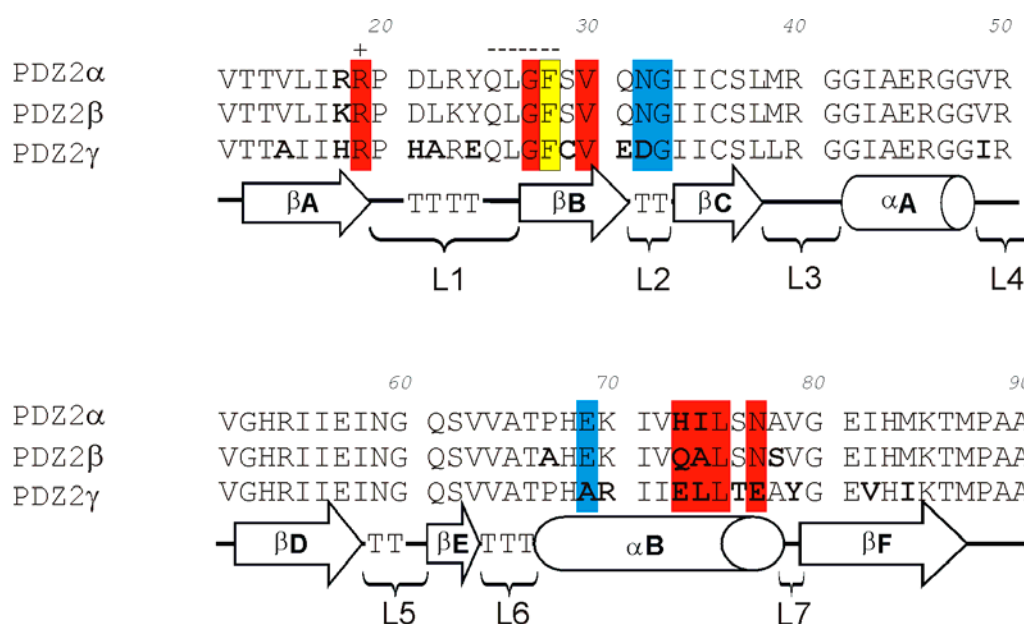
20 30 40 50

+ --------

PDZ2α VTTVLIRRP DLRYQLGFSV QNGIICSLMR GGIAERGGVR
PDZ2β VTTVLIKRP DLKYQLGFSV QNGIICSLMR GGIAERGGVR
PDZ2γ VTTAIIHRP HAREQLGFCV EDGIICSLLR GGIAERGGIR

βA TTTT βB TT βC αA

L1 L2 L3 L4

60 70 80 90

PDZ2α VGHRIIEING QSVVATPHEK IVHILSNAVG EIHMKTMPAA
PDZ2β VGHRIIEING QSVVATAHEK IVQALSNSVG EIHMKTMPAA
PDZ2γ VGHRIIEING QSVVATPHAR IIELLTEAYG EVHIKTMPAA

βD TT βE TTT αB βF

L5 L6 L7